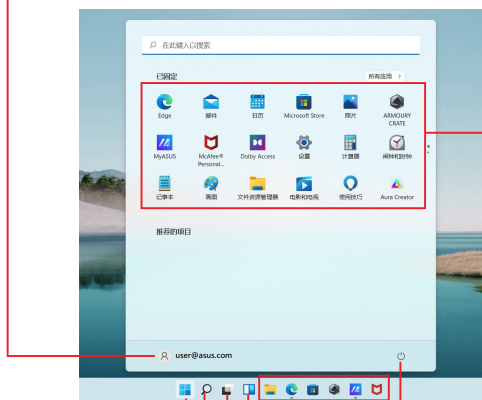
在此键入以搜索

已固定

所有应用 >

Edge
邮件
日历
Microsoft Store
照片
ARMOURY CRATE

MyASUS
McAfee® Personal...
Dolby Access
设置
计算器
闹钟和时钟

记事本
画图
文件资源管理器
电影和电视
使用技巧
Aura Creator

推荐的项目

user@asus.com